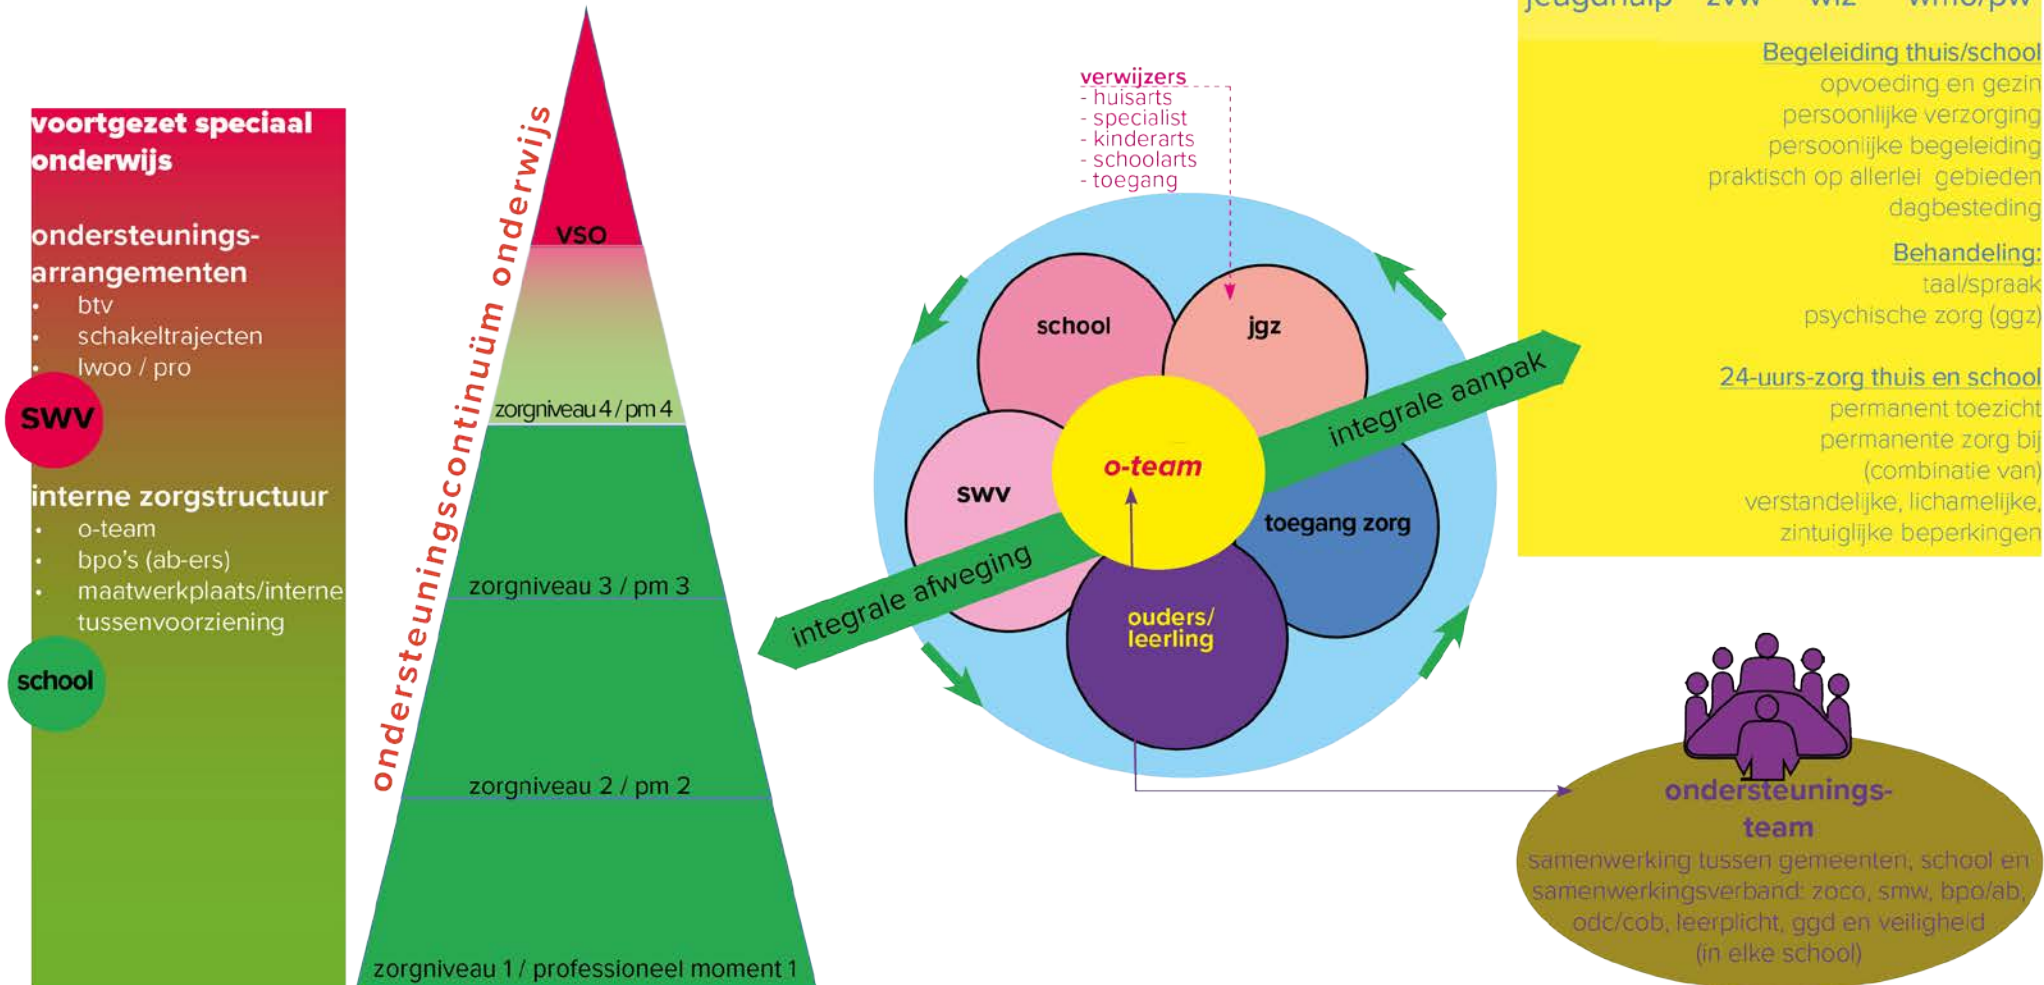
voortgezet speciaal onderwijs

ondersteunings-arrangementen
- btv
- schakeltrajecten
- lwoo / pro

SWV

interne zorgstructuur
- o-team
- bpo's (ab-ers)
- maatwerkplaats/interne tussenvoorziening

school

ondersteuningscontinuüm onderwijs

VSO
zorgniveau 4 / pm 4
zorgniveau 3 / pm 3
zorgniveau 2 / pm 2
zorgniveau 1 / professioneel moment 1

verwijzers
- huisarts
- specialist
- kinderarts
- schoolarts
- toegang

school
jgz
o-team
swv
toegang zorg
ouders/ leerling
integrale aanpak
integrale afweging

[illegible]

Begeleiding thuis/school
opvoeding en gezin
persoonlijke verzorging
persoonlijke begeleiding
praktisch op allerlei gebieden
dagbesteding

Behandeling:
taal/spraak
psychische zorg (ggz)

24-uurs-zorg thuis en school
permanent toezicht
permanente zorg bij
(combinatie van)
verstandelijke, lichamelijke,
zintuiglijke beperkingen

ondersteunings-team
samenwerking tussen gemeenten, school en samenwerkingsverband: zoco, smw, bpo/ab, odc/cob, leerplicht, ggd en veiligheid
(in elke school)